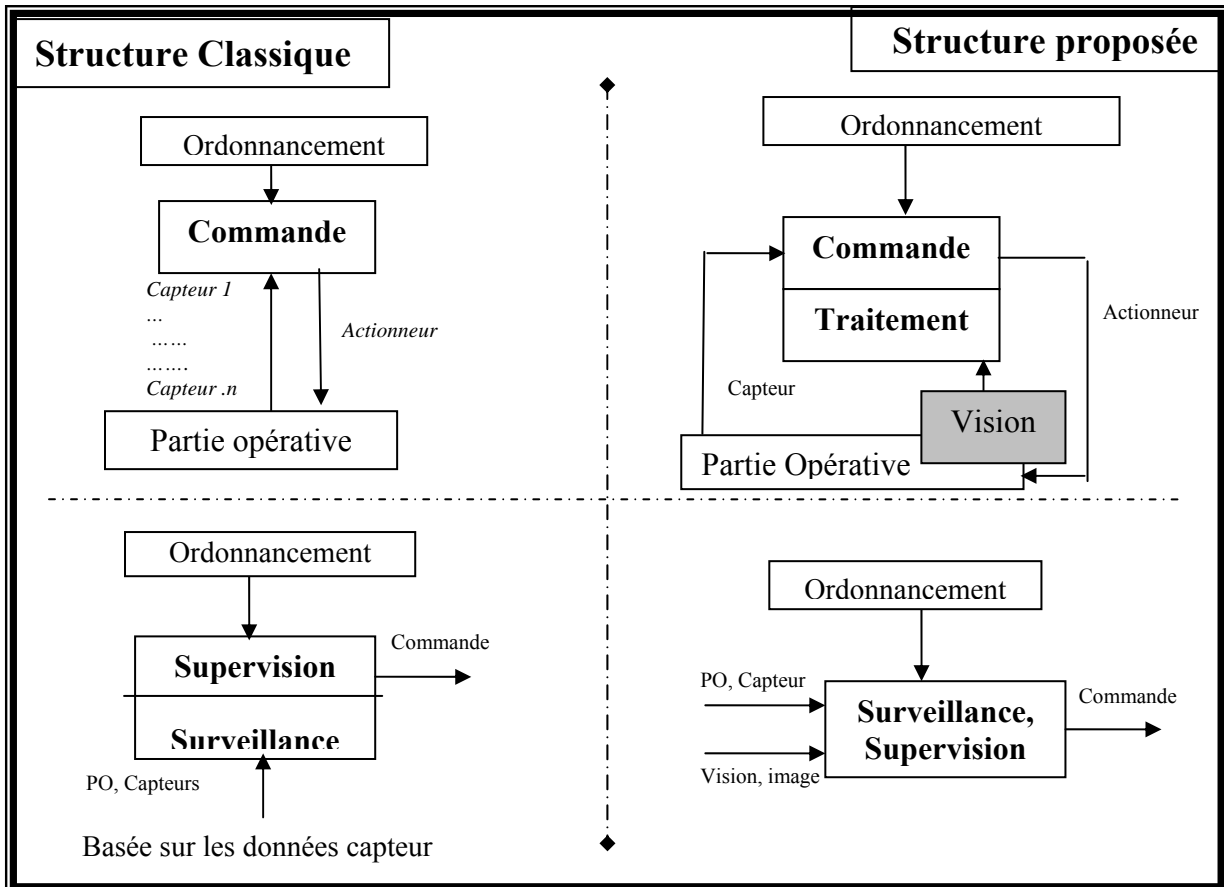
Structure Classique

Structure proposée

Ordonnancement

Commande

Capteur 1
...
……
…….
Capteur .n

Actionneur

Partie opérative

Ordonnancement

Commande

Traitement

Actionneur

Capteur

Vision

Partie Opérative

Ordonnancement

Commande

Supervision

Surveillance

PO, Capteurs

Basée sur les données capteur

Ordonnancement

PO, Capteur

Commande

Surveillance, Supervision

Vision, image